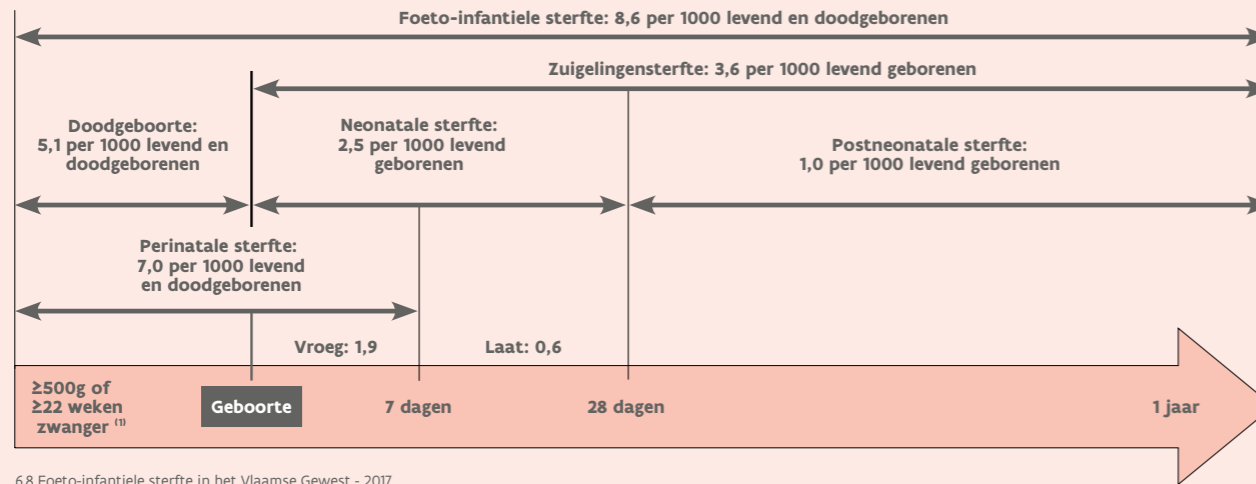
Foeto-infantiele sterfte: 8,6 per 1000 levend en doodgeborenen

Zuigelingensterfte: 3,6 per 1000 levend geborenen

Doodgeboorte: 5,1 per 1000 levend en doodgeborenen

Neonatale sterfte: 2,5 per 1000 levend geborenen

Postneonatale sterfte: 1,0 per 1000 levend geborenen

Perinatale sterfte: 7,0 per 1000 levend en doodgeborenen

Vroeg: 1,9

Laat: 0,6

≥500g of ≥22 weken zwanger $^{(1)}$

Geboorte

7 dagen

28 dagen

1 jaar

6.8 Foeto-infantiele sterfte in het Vlaamse Gewest - 2017